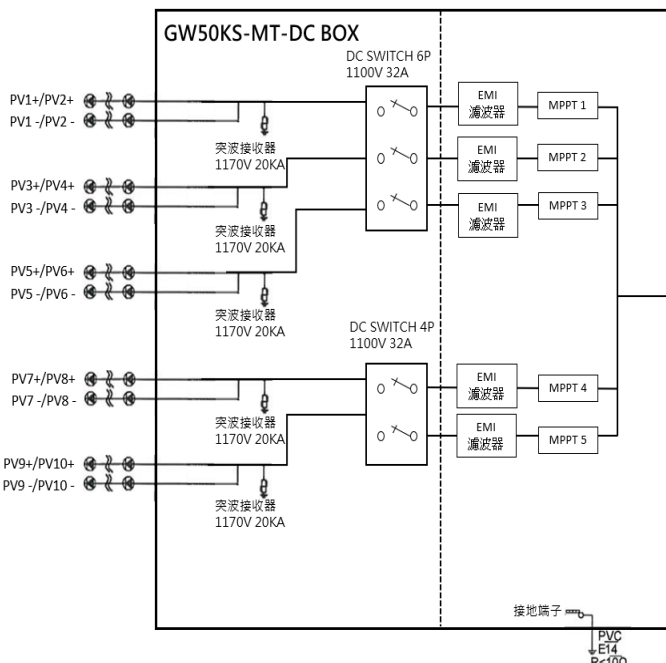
GW50KS-MT-DC BOX

DC SWITCH 6P
1100V 32A

PV1+/PV2+
PV1 -/PV2 -

突波接收器
1170V 20KA

PV3+/PV4+
PV3 -/PV4 -

突波接收器
1170V 20KA

PV5+/PV6+
PV5 -/PV6 -

突波接收器
1170V 20KA

EMI
濾波器

MPPT 1

EMI
濾波器

MPPT 2

EMI
濾波器

MPPT 3

DC SWITCH 4P
1100V 32A

PV7+/PV8+
PV7 -/PV8 -

突波接收器
1170V 20KA

PV9+/PV10+
PV9 -/PV10 -

突波接收器
1170V 20KA

EMI
濾波器

MPPT 4

EMI
濾波器

MPPT 5

接地端子

PVC
E14
R<10Ω